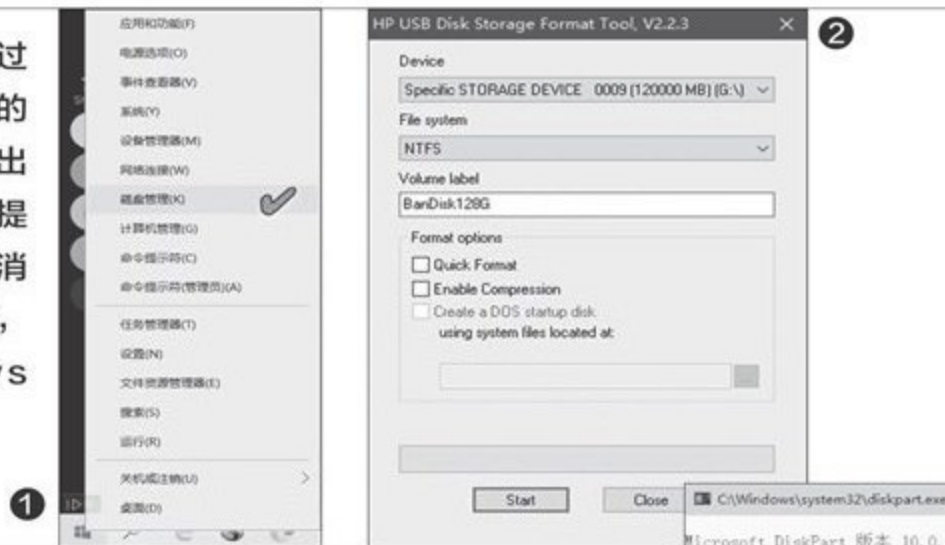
过
的
出
提
消
，
's

应用和功能(F)
电源选项(O)
事件查看器(V)
系统(Y)
设备管理器(M)
网络连接(W)
磁盘管理(K)
计算机管理(G)
命令提示符(C)
命令提示符(管理员)(A)
任务管理器(T)
设置(N)
文件资源管理器(E)
搜索(S)
运行(R)
关机或注销(U)
桌面(D)

❶

HP USB Disk Storage Format Tool, V2.2.3

Device
Specific STORAGE DEVICE 0009 (120000 MB) (G:\)
File system
NTFS
Volume label
BanDisk128G
Format options
Quick Format
Enable Compression
Create a DOS startup disk
using system files located at:

Start
Close

❷

C:\Windows\system32\diskpart.exe
Microsoft DiskPart 版本 10.0